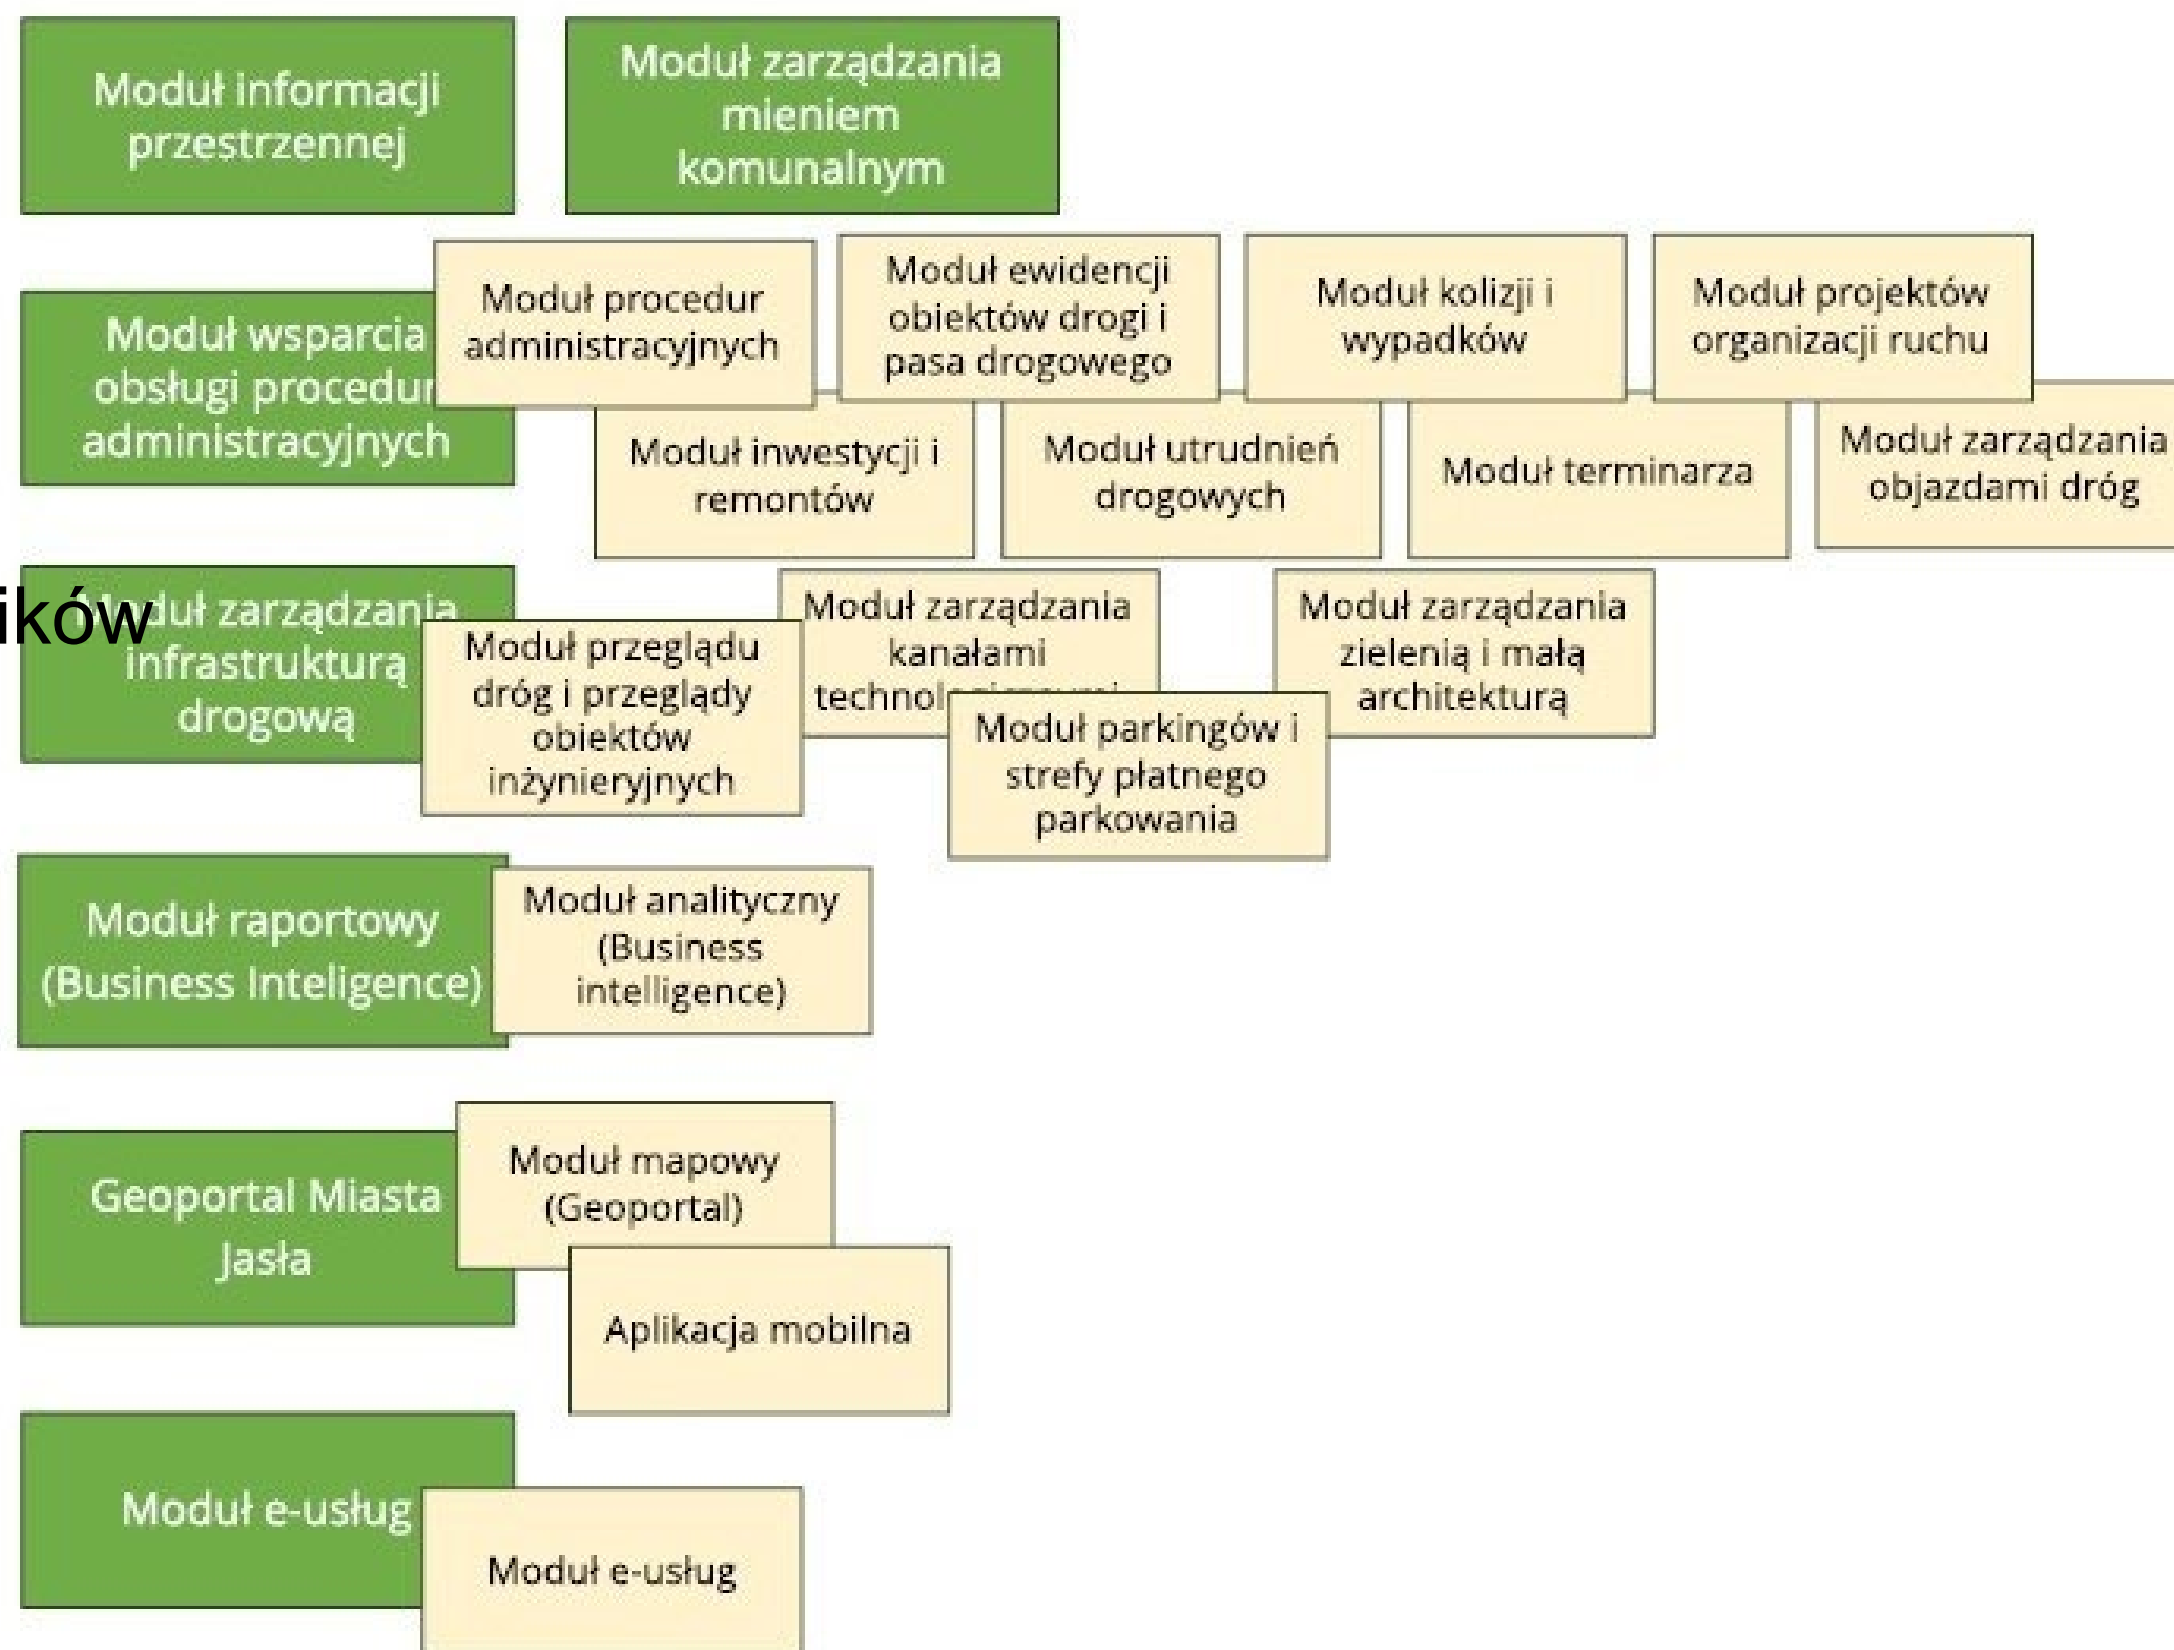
Moduł informacji przestrzennej

Moduł zarządzania mieniem komunalnym

Moduł wsparcia obsługi procedur administracyjnych

Moduł procedur administracyjnych

Moduł ewidencji obiektów drogi i pasa drogowego

Moduł kolizji i wypadków

Moduł projektów organizacji ruchu

Moduł inwestycji i remontów

Moduł utrudnień drogowych

Moduł terminarza

Moduł zarządzania objazdami dróg

ików

Moduł zarządzania infrastrukturą drogową

Moduł przeglądu dróg i przeglądy obiektów inżynieryjnych

Moduł zarządzania kanałami technol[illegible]

Moduł zarządzania zielenią i małą architekturą

Moduł parkingów i strefy płatnego parkowania

Moduł raportowy (Business Inteligence)

Moduł analityczny (Business intelligence)

Geoportal Miasta Jasła

Moduł mapowy (Geoportal)

Aplikacja mobilna

Moduł e-usług

Moduł e-usług